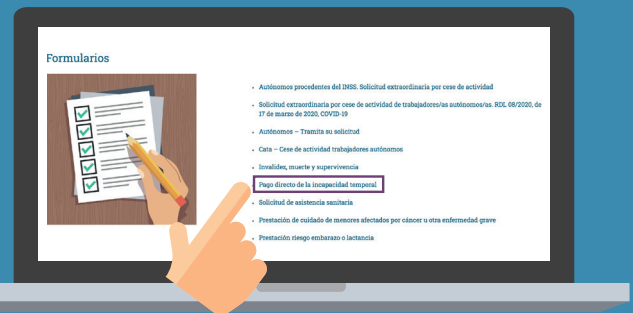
Formularios

- Autónomos procedentes del INSS. Solicitud extraordinaria por cese de actividad
- Solicitud extraordinaria por cese de actividad de trabajadores/as autónomos/as. RDL 08/2020, de 17 de marzo de 2020, COVID-19
- Autónomos – Tramita su solicitud
- Cata – Cese de actividad trabajadores autónomos
- Invalidez, muerte y supervivencia
- Pago directo de la incapacidad temporal
- Solicitud de asistencia sanitaria
- Prestación de cuidado de menores afectados por cáncer u otra enfermedad grave
- Prestación riesgo embarazo o lactancia